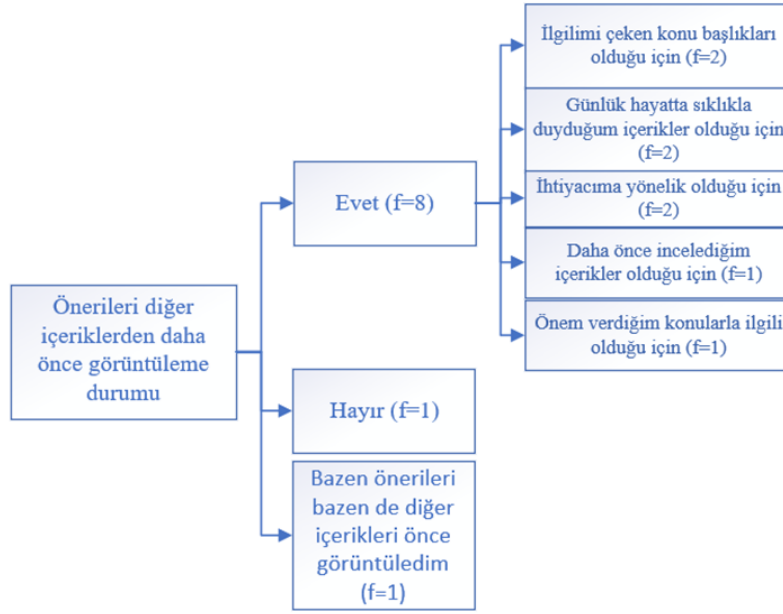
Önerileri diğer içeriklerden daha önce görüntüleme durumu

Evet (f=8)

İlgilimi çeken konu başlıkları olduğu için (f=2)

Günlük hayatta sıklıkla duyduğum içerikler olduğu için (f=2)

İhtiyacıma yönelik olduğu için (f=2)

Daha önce incelediğim içerikler olduğu için (f=1)

Önem verdiğim konularla ilgili olduğu için (f=1)

Hayır (f=1)

Bazen önerileri bazen de diğer içerikleri önce görüntüledim (f=1)